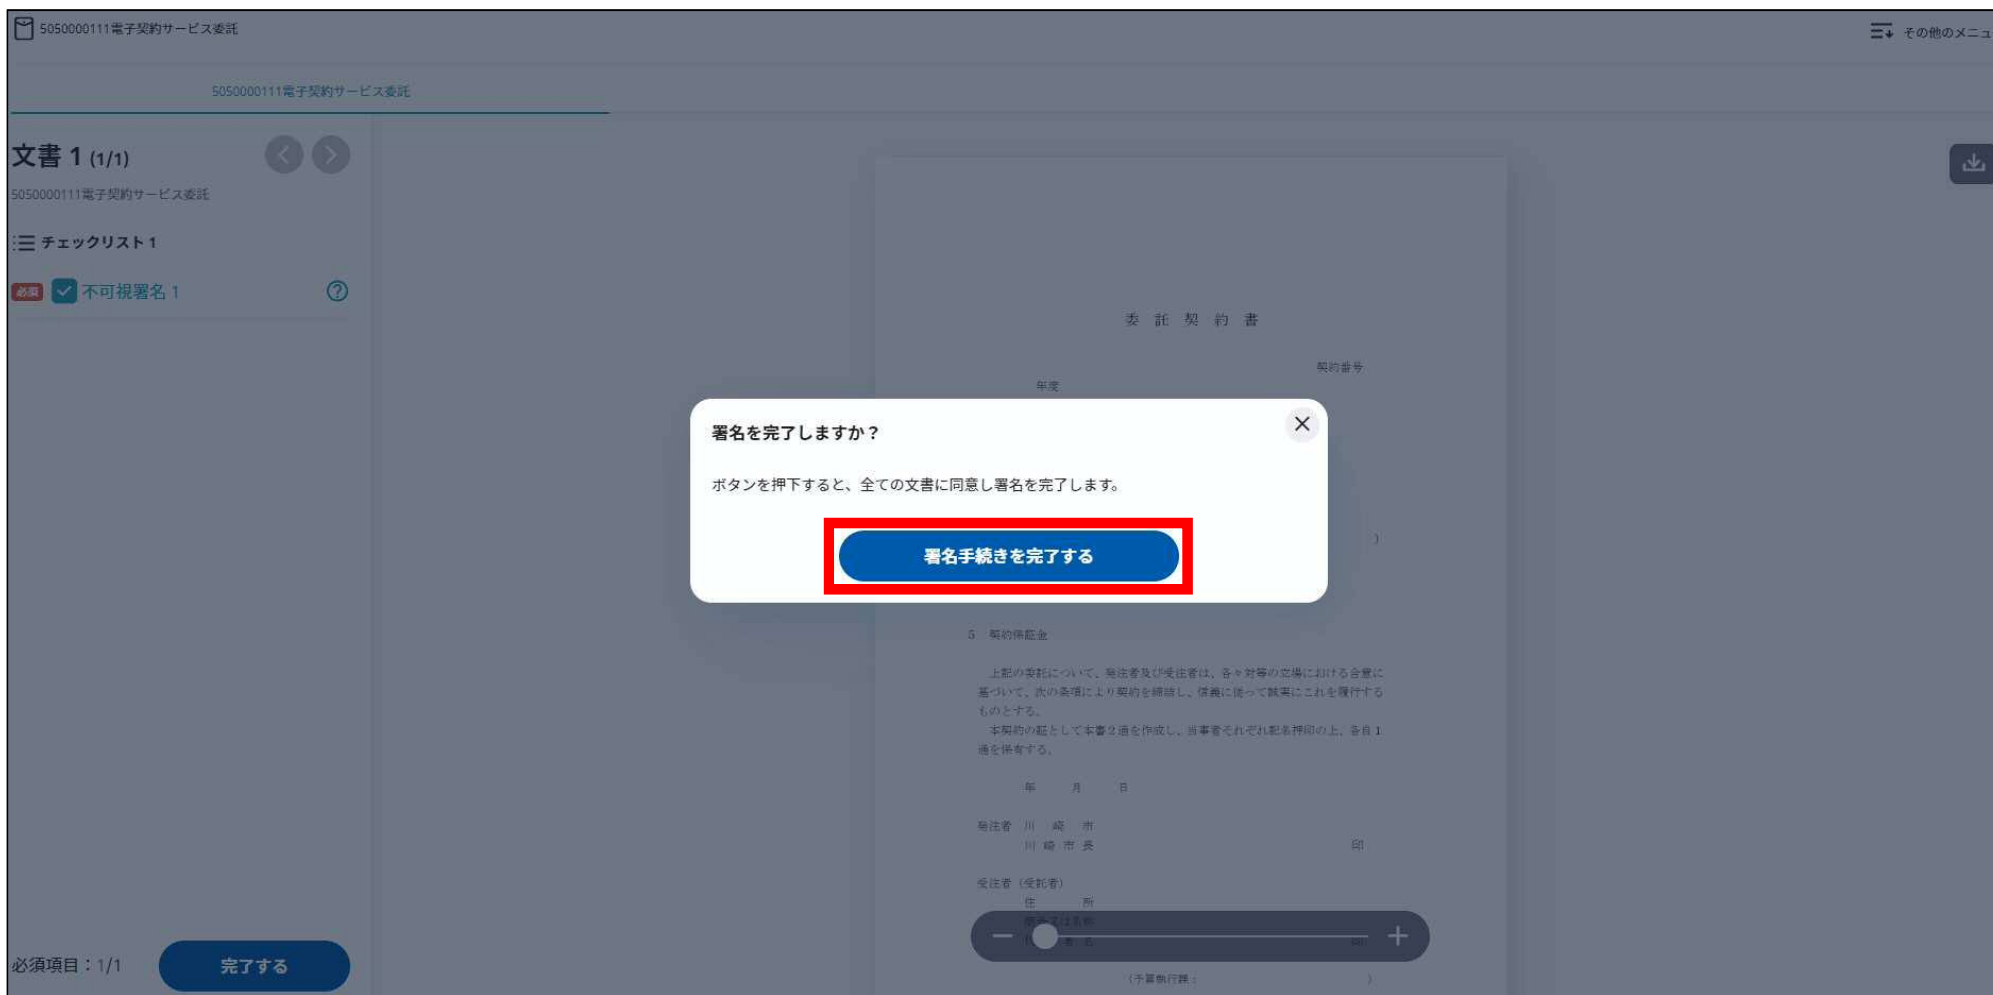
5050000111電子契約サービス委託

その他のメニュ

5050000111電子契約サービス委託

文書 1 (1/1)

5050000111電子契約サービス委託

チェックリスト 1

必須 不可視署名 1

委 託 契 約 書

契約番号

年度

署名を完了しますか？

ボタンを押下すると、全ての文書に同意し署名を完了します。

署名手続きを完了する

5 契約保証金

上記の委託について、発注者及び受注者は、各々対等の立場における合意に基づいて、次の条項により契約を締結し、信義に従って誠実にこれを履行するものとする。
本契約の証として本書2通を作成し、当事者それぞれ記名押印の上、各自1通を保有する。

年 月 日

発注者 川 崎 市
川 崎 市 長 印

受注者（受託者）
住 所

（予算執行課： ）

必須項目：1/1

完了する